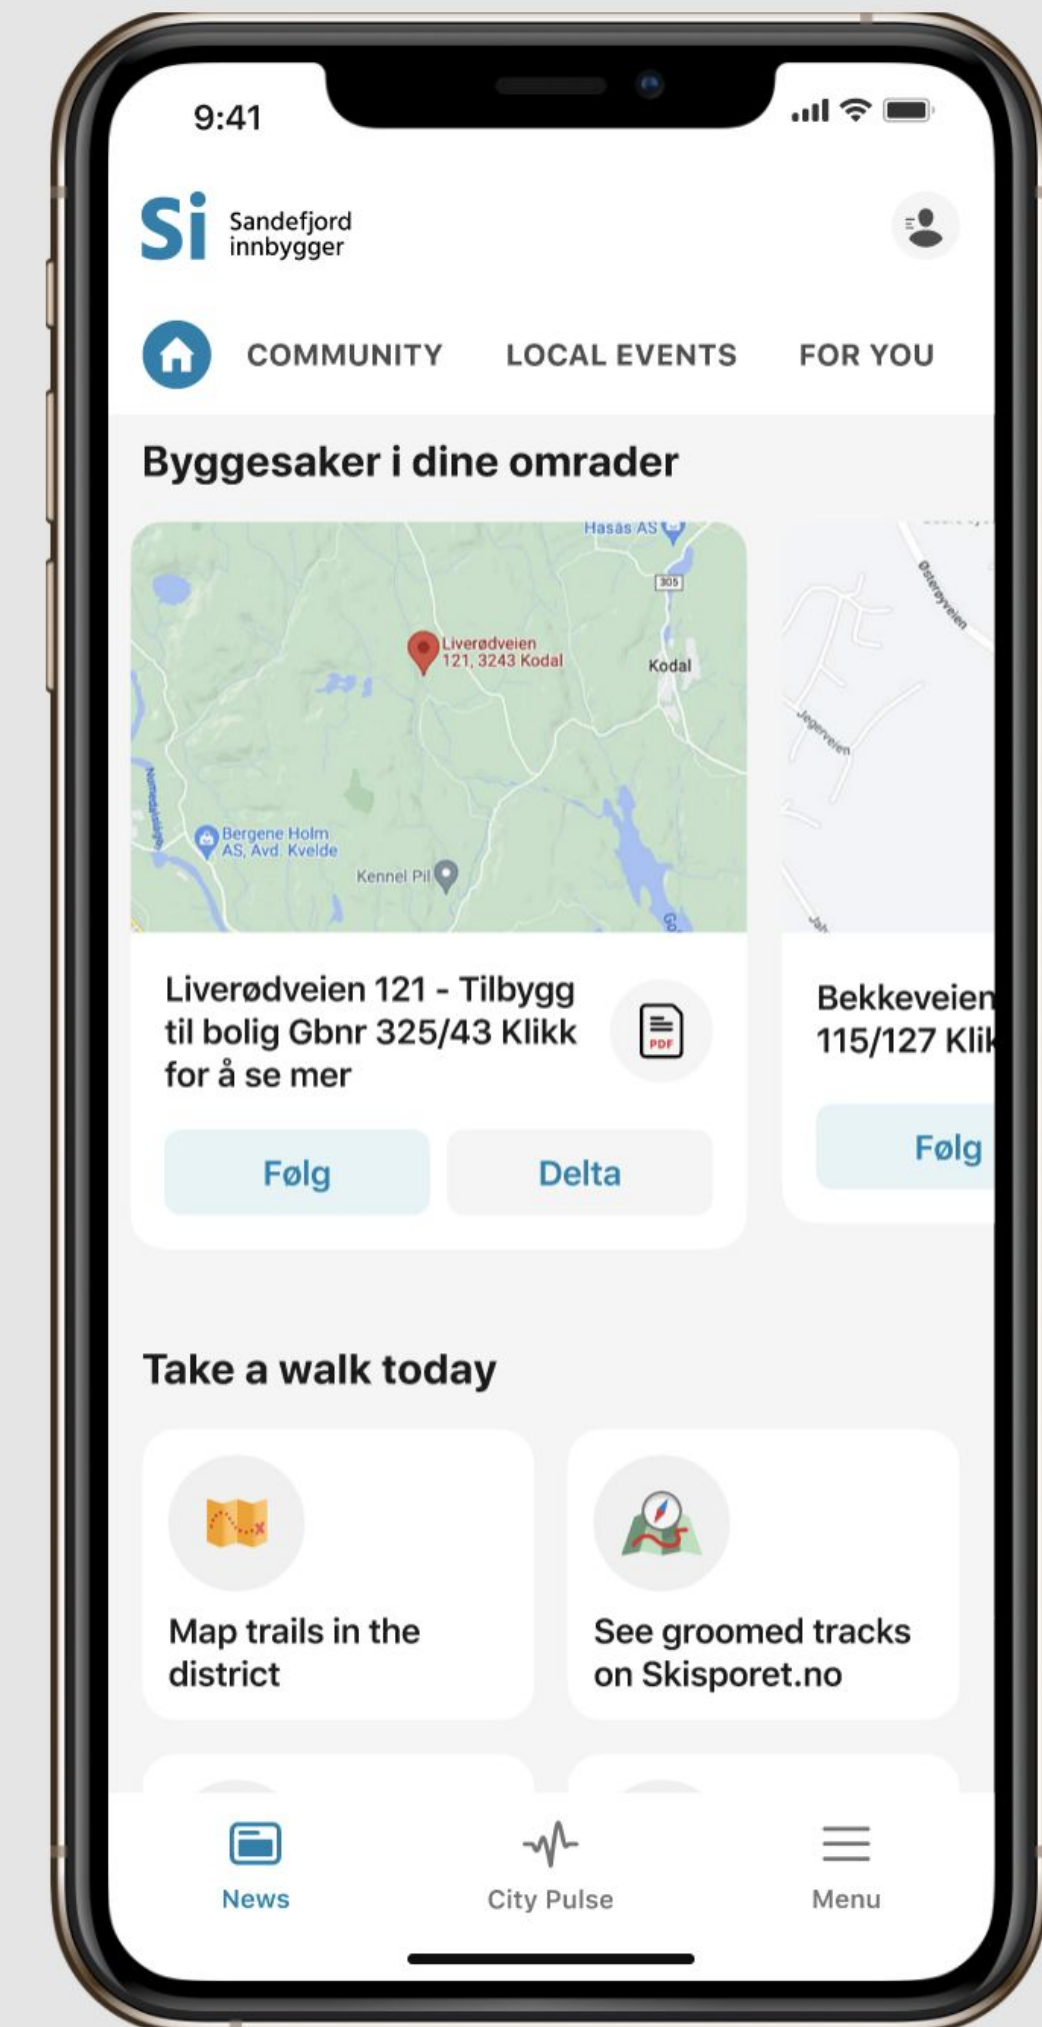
9:41

Si Sandefjord innbygger

COMMUNITY LOCAL EVENTS FOR YOU

Byggesaker i dine omrader

Hasås AS
305
Liverødveien 121, 3243 Kodal
Kodal
Bergene Holm AS, Avd. Kvelde
Kennel Pil
Østerøyveien
Jegerveien

Liverødveien 121 - Tilbygg til bolig Gbnr 325/43 Klikk for å se mer

PDF

Følg
Delta

Bekkeveien
115/127 Klik

Følg

Take a walk today

Map trails in the district

See groomed tracks on Skisporet.no

News
City Pulse
Menu